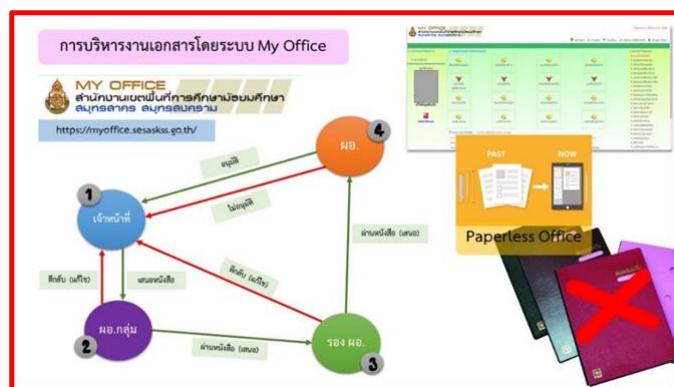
การบริหารงานเอกสารโดยระบบ My Office

MY OFFICE
สำนักงานเขตพื้นที่การศึกษามัธยมศึกษา สมุทรสาคร สมุทรสงคราม

https://myoffice.sesasks.go.th/

1
เจ้าหน้าที่

อนุมัติ

ไม่อนุมัติ

4
ผอ.

ผ่านหนังสือ (เสนอ)

ตีกลับ (แก้ไข)

เสนอหนังสือ

ตีกลับ (แก้ไข)

2
ผอ.กลุ่ม

ผ่านหนังสือ (เสนอ)

3
รอง ผอ.

PAST

NOW

Paperless Office